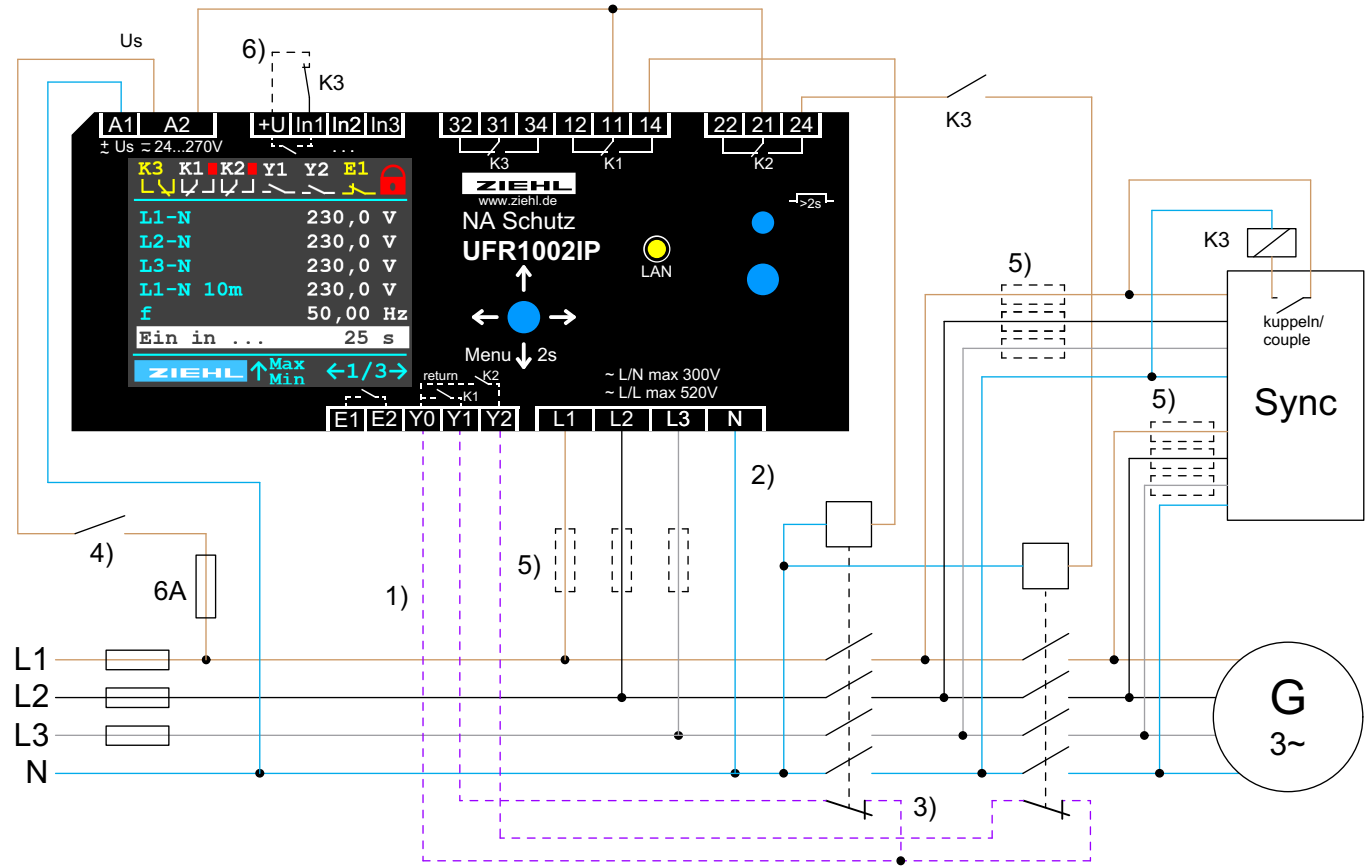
Us

6) K3

A1 A2 +U In1 In2 In3 32 31 34 12 11 14 22 21 24

K3

± Us ≂ 24...270V ...

K3 K1 K2 K1 K2

K3 K1 K2 Y1 Y2 E1

L1-N 230,0 V
L2-N 230,0 V
L3-N 230,0 V
L1-N 10m 230,0 V
f 50,00 Hz
Ein in ... 25 s

ZIEHL Max Min ←1/3→

ZIEHL
www.ziehl.de
NA Schutz
UFR1002IP

LAN

>2s

Menu 2s

~ L/N max 300V
~ L/L max 520V

return K2 K1

E1 E2 Y0 Y1 Y2 L1 L2 L3 N

K3

5)

kuppeln/ couple

Sync

5)

2)

4)

6A

1)

5)

L1
L2
L3
N

3)

G
3~